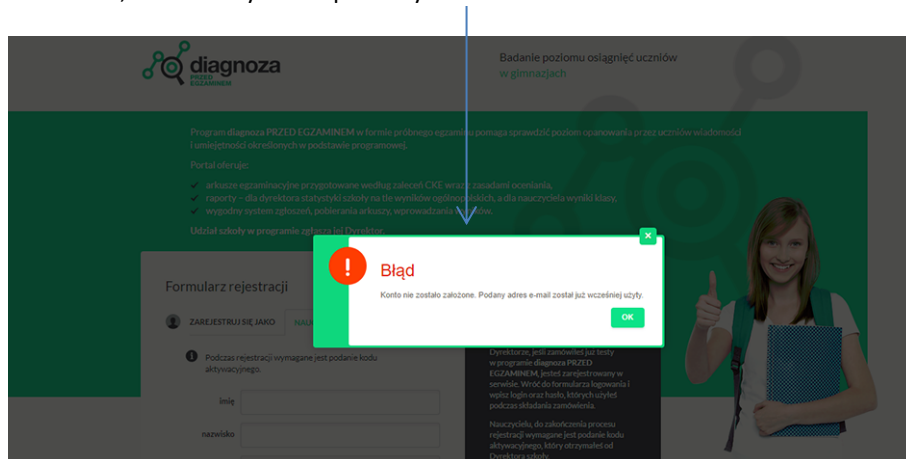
diagnoza
PRZED EGZAMINEM

Badanie poziomu osiągnięć uczniów
w gimnazjach

Program diagnoza PRZED EGZAMINEM w formie próbnego egzaminu pomaga sprawdzić poziom opanowania przez uczniów wiadomości i umiejętności określonych w podstawie programowej.

Portal oferuje:

arkusze egzaminacyjne przygotowane według zaleceń CKE wraz z zasadami oceniania,
raporty – dla dyrektora statystyki szkoły na tle wyników ogólnopolskich, a dla nauczyciela wyniki klasy,
wygodny system zgłoszeń, pobierania arkuszy, wprowadzania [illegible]ów.

Udział szkoły w programie zgłasza jej Dyrektor.

Formularz rejestracji

ZAREJESTRUJ SIĘ JAKO NAU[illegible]

Podczas rejestracji wymagane jest podanie kodu aktywacyjnego.

imię

nazwisko

Dyrektorze, jeśli zamówiłeś już testy w programie diagnoza PRZED EGZAMINEM, jesteś zarejestrowany w serwisie. Wróć do formularza logowania i wpisz login oraz hasło, których użyłeś podczas składania zamówienia.

Nauczycielu, do zakończenia procesu rejestracji wymagane jest podanie kodu aktywacyjnego, który otrzymałeś od Dyrektora szkoły.

!
Błąd
Konto nie zostało założone. Podany adres e-mail został już wcześniej użyty.
OK